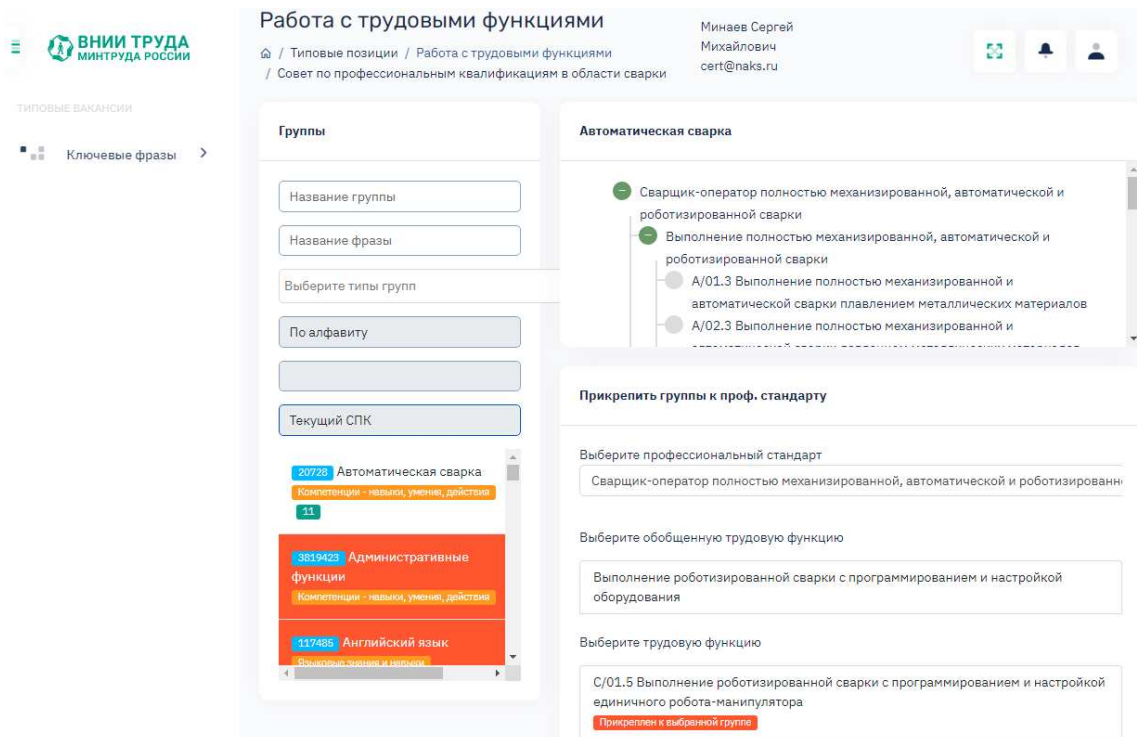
ВНИИ ТРУДА
МИНТРУДА РОССИИ

ТИПОВЫЕ ВАКАНСИИ

Ключевые фразы

Работа с трудовыми функциями

/ Типовые позиции / Работа с трудовыми функциями / Совет по профессиональным квалификациям в области сварки

Минаев Сергей Михайлович
cert@naks.ru

Группы

Название группы

Название фразы

Выберите типы групп

По алфавиту

Текущий СПК

20728 Автоматическая сварка
Компетенции - навыки, умения, действия
11

3819423 Административные функции
Компетенции - навыки, умения, действия

117485 Английский язык
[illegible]

Автоматическая сварка

Сварщик-оператор полностью механизированной, автоматической и роботизированной сварки

Выполнение полностью механизированной, автоматической и роботизированной сварки

А/01.3 Выполнение полностью механизированной и автоматической сварки плавлением металлических материалов

А/02.3 Выполнение полностью механизированной и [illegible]

Прикрепить группы к проф. стандарту

Выберите профессиональный стандарт

Сварщик-оператор полностью механизированной, автоматической и роботизированн

Выберите обобщенную трудовую функцию

Выполнение роботизированной сварки с программированием и настройкой оборудования

Выберите трудовую функцию

С/01.5 Выполнение роботизированной сварки с программированием и настройкой единичного робота-манипулятора
Прикреплен к выбранной группе